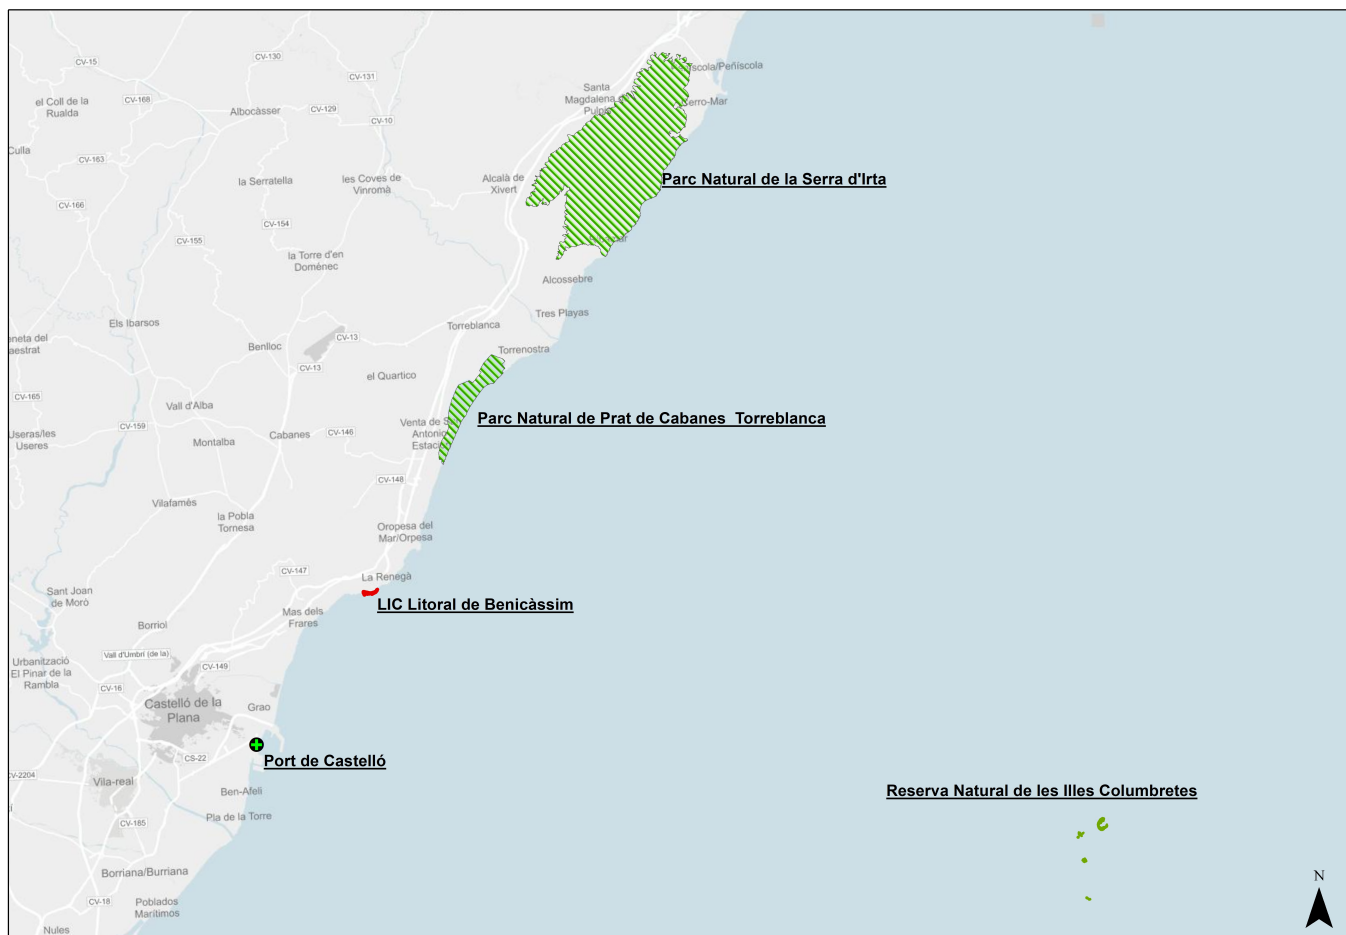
CV-15
CV-130
CV-131
Santa Magdalena Pulpis
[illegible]scola/Peñíscola
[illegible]erro-Mar
el Coll de la Rualda
CV-168
Albocàsser
CV-129
CV-10
Culla
CV-163
la Serratella
les Coves de Vinromà
Alcalà de Xivert
Parc Natural de la Serra d'Irta
CV-166
CV-154
CV-155
la Torre d'en Doménec
Alcossebre
Tres Playas
Els Ibarsos
Torreblanca
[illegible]neta del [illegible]aestrat
Benlloc
CV-13
Torrenostra
CV-13
el Quartico
CV-165
Vall d'Alba
Venta de S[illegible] Antonio Estació
Parc Natural de Prat de Cabanes Torreblanca
Useras/les Useres
CV-159
Montalba
Cabanes
CV-146
CV-148
Vilafamés
la Pobla Tornesa
Oropesa del Mar/Orpesa
CV-147
La Renegà
Sant Joan de Moró
LIC Litoral de Benicàssim
Mas dels Frares
Borriol
Vall d'Umbrí (de la)
Urbanització El Pinar de la Rambla
CV-149
CV-16
Castelló de la Plana
Grao
Port de Castelló
CS-22
CV-2204
Vila-real
Ben-Afeli
Pla de la Torre
CV-185
Reserva Natural de les Illes Columbretes
Borriana/Burriana
CV-18
Poblados Marítimos
Nules
N